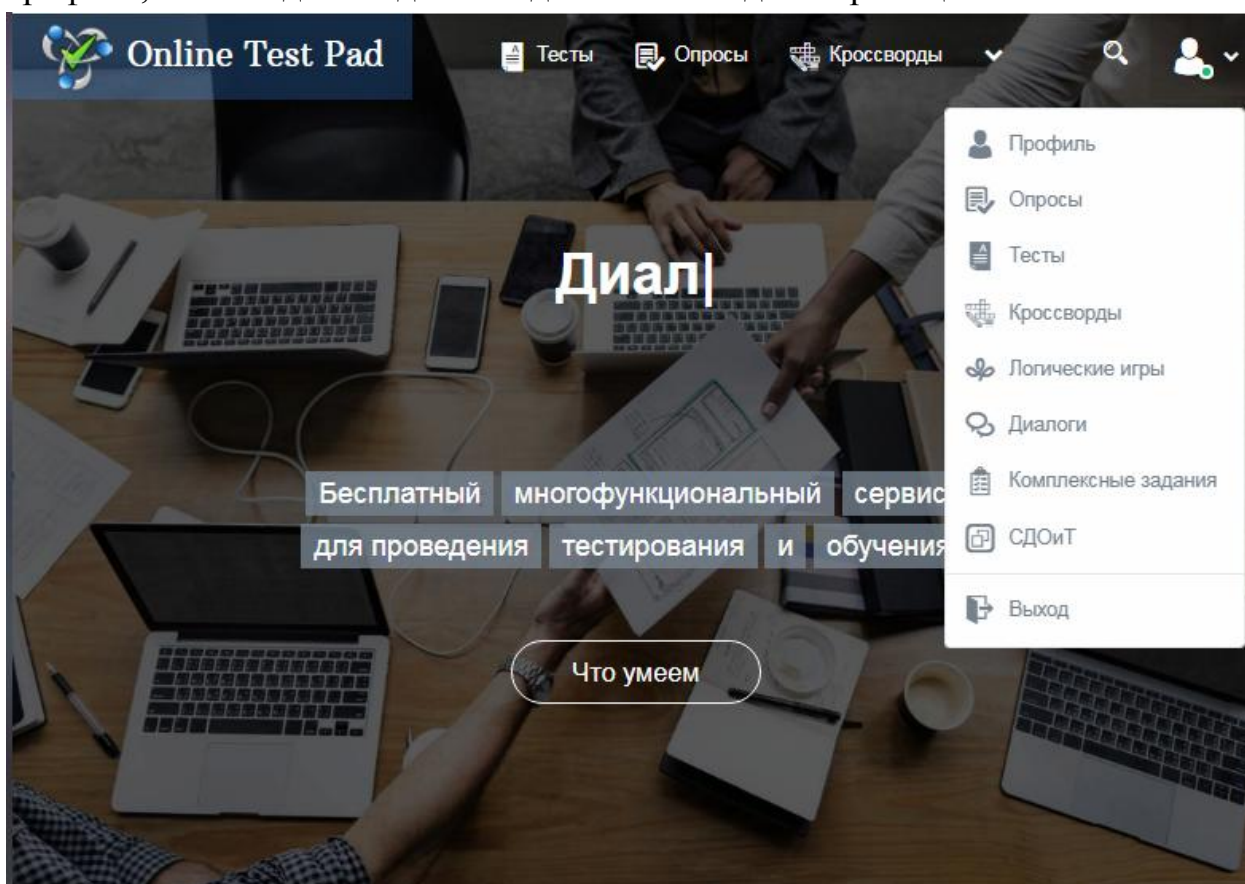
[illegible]

Online Test Pad

Тесты Опросы Кроссворды

Профиль
Опросы
Тесты
Кроссворды
Логические игры
Диалоги
Комплексные задания
СДОиТ
Выход

Диал|

Бесплатный многофункциональный сервис
для проведения тестирования и обучения

Что умеем